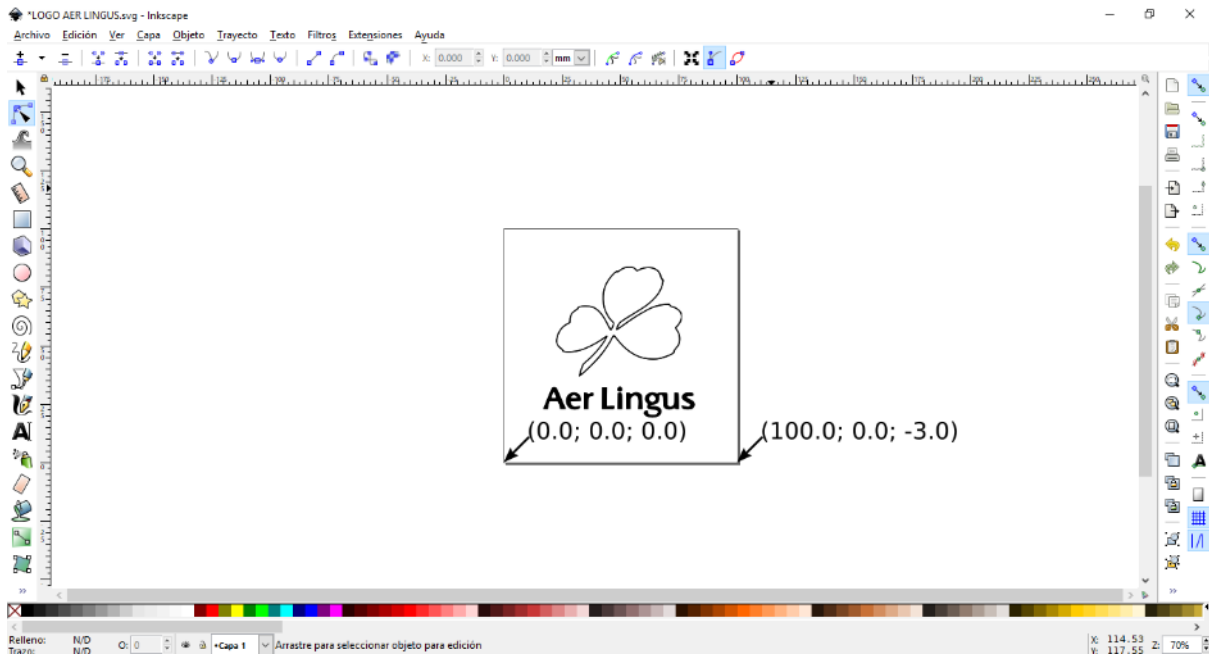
*LOGO AER LINGUS.svg - Inkscape

Archivo Edición Ver Capa Objeto Trayecto Texto Filtros Extensiones Ayuda

X: 0.000 Y: 0.000 mm

Aer Lingus

(0.0; 0.0; 0.0)

(100.0; 0.0; -3.0)

Relleno: N/D
Trazo: N/D

O: 0

•Capa 1

Arrastre para seleccionar objeto para edición

X: 114.53
Y: 117.55

Z: 70%